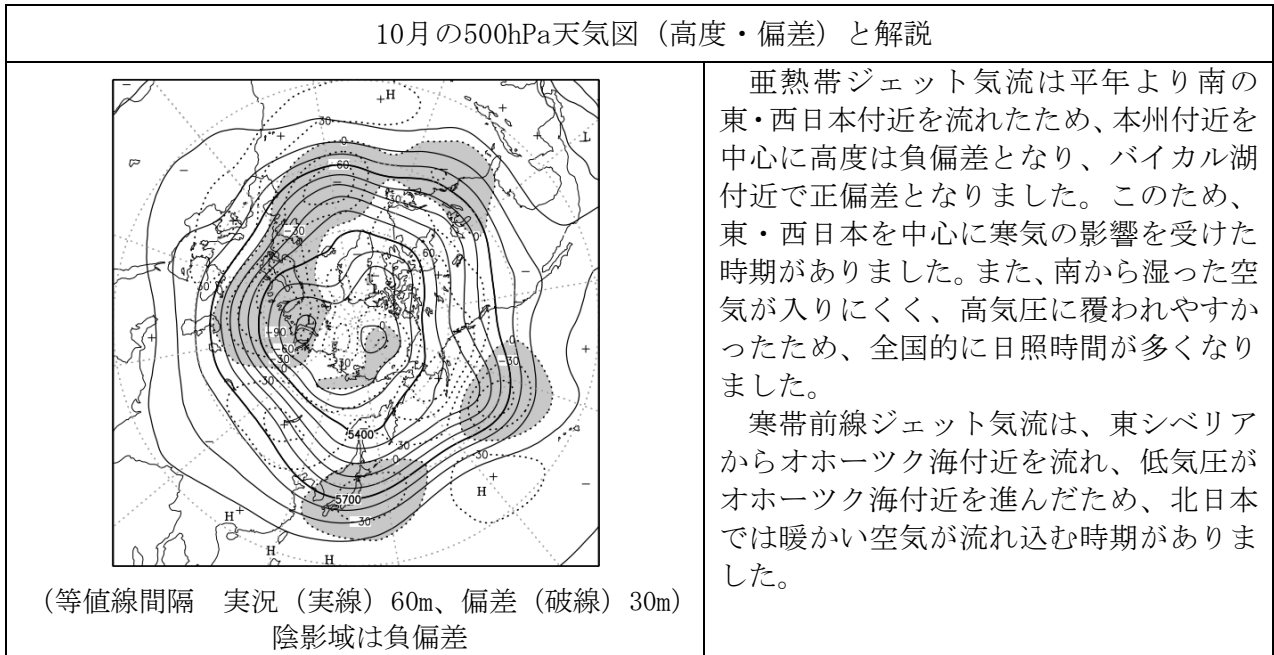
10月の500hPa天気図（高度・偏差）と解説

H
L
H
H
H
H
5400
5700
60
30
-30
-60
-90
0

（等値線間隔　実況（実線）60m、偏差（破線）30m）
陰影域は負偏差

亜熱帯ジェット気流は平年より南の東・西日本付近を流れたため、本州付近を中心に高度は負偏差となり、バイカル湖付近で正偏差となりました。このため、東・西日本を中心に寒気の影響を受けた時期がありました。また、南から湿った空気が入りにくく、高気圧に覆われやすかったため、全国的に日照時間が多くなりました。

寒帯前線ジェット気流は、東シベリアからオホーツク海付近を流れ、低気圧がオホーツク海付近を進んだため、北日本では暖かい空気が流れ込む時期がありました。